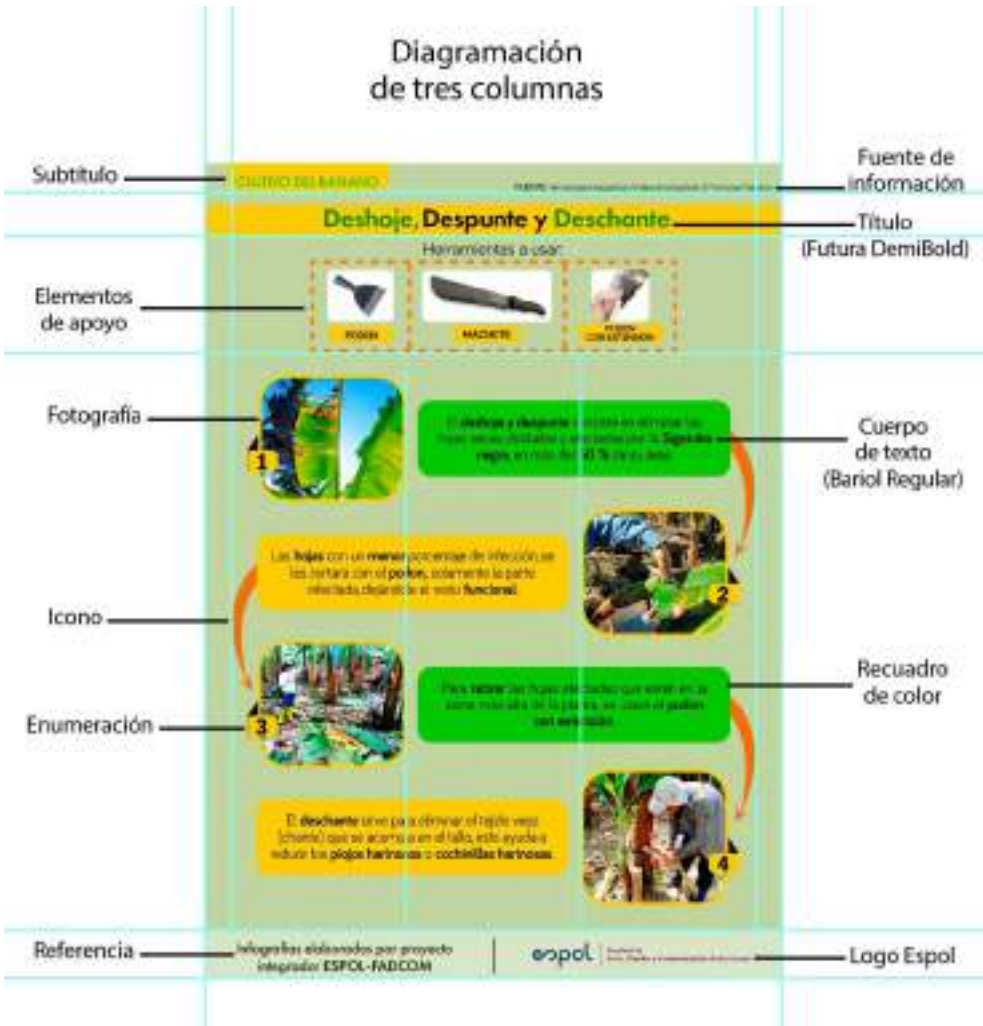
Diagramación
de tres columnas

Subtitulo
CULTIVO DEL BANANO
FUENTE: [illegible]
Fuente de información

Deshoje, Despunte y Deschante
Título
(Futura DemiBold)

Herramientas a usar:
Elementos de apoyo
PODÓN
MACHETE
PODÓN CON EXTENSIÓN

Fotografía
1
El deshoje y despunte consiste en eliminar las hojas secas, dobladas y enfermas por la Sigatoka negra, en más del 50 % de su área.
Cuerpo de texto
(Bariol Regular)

2
Las hojas con un menor porcentaje de infección, se les cortara con el podón, solamente la parte infectada, dejándole el resto funcional.
Icono

3
Enumeración
Para retirar las hojas afectadas que están en la zona más alta de la planta, se usará el podón con extensión.
Recuadro de color

4
El deschante sirve para eliminar el tejido viejo (chante) que se acumula en el tallo, esto ayuda a reducir los piojos harinosos o cochinillas harinosas.

Referencia
Infografías elaboradas por proyecto integrador ESPOL-FADCOM
espol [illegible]
Logo Espol